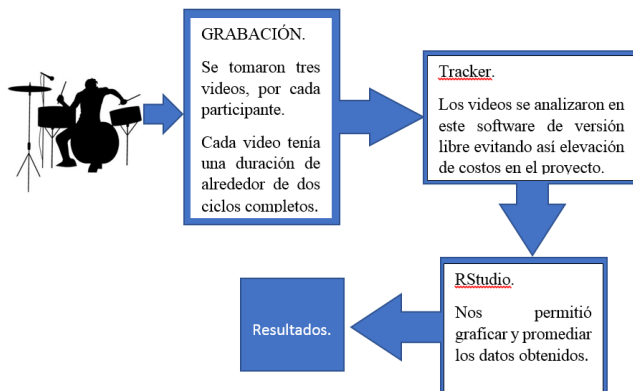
GRABACIÓN.

Se tomaron tres videos, por cada participante.

Cada video tenía una duración de alrededor de dos ciclos completos.

Tracker.

Los videos se analizaron en este software de versión libre evitando así elevación de costos en el proyecto.

RStudio.

Nos permitió graficar y promediar los datos obtenidos.

Resultados.